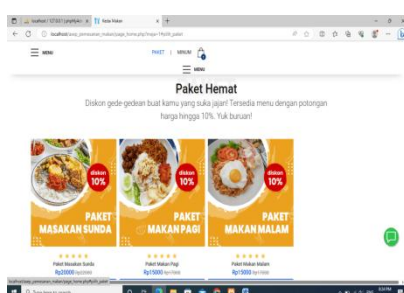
localhost / 127.0.0.1 / phpMyAdmin × | Kedai Makan × | +

localhost/sasp_pemesanan_makan/page_home.php?menu=1%20paket

MENU

PAKET | MENU

MENU

Paket Hemat

Diskon gede-gedean buat kamu yang suka jajan! Tersedia menu dengan potongan harga hingga 10%. Yuk buruan!

diskon 10%

PAKET MASAKAN SUNDA

diskon 10%

PAKET MAKAN PAGI

diskon 10%

PAKET MAKAN MALAM

★★★★★
Paket Masakan Sunda
Rp20000 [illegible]

★★★★★
Paket Makan Pagi
Rp15000 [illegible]

★★★★★
Paket Makan Malam
Rp15000 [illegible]

localhost/sasp_pemesanan_makan/page_home.php?menu=1%20paket

Type here to search